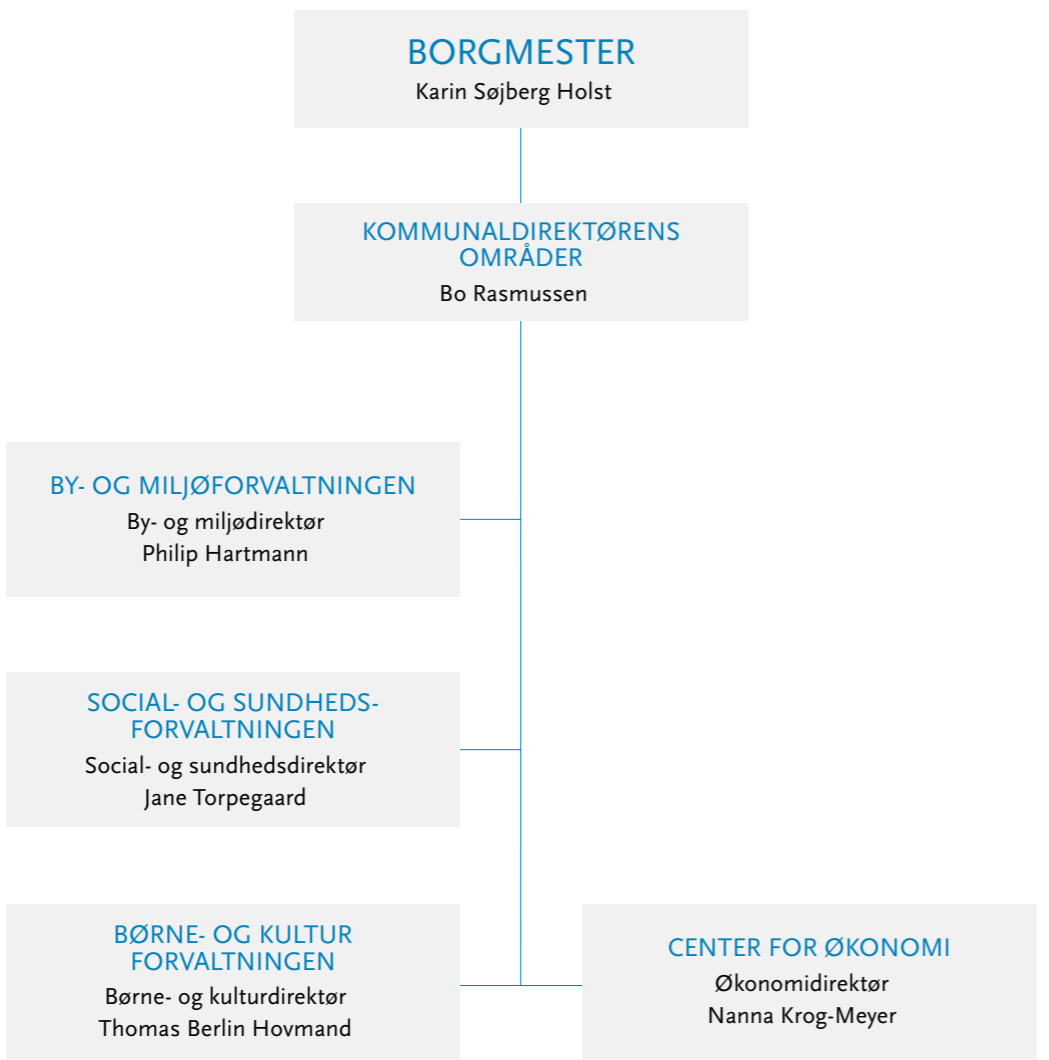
BORGMESTER
Karin Søjberg Holst

KOMMUNALDIREKTØRENS OMRÅDER
Bo Rasmussen

BY- OG MILJØFORVALTNINGEN
By- og miljødirektør
Philip Hartmann

SOCIAL- OG SUNDHEDSFORVALTNINGEN
Social- og sundhedsdirektør
Jane Torpegaard

BØRNE- OG KULTUR FORVALTNINGEN
Børne- og kulturdirektør
Thomas Berlin Hovmand

CENTER FOR ØKONOMI
Økonomidirektør
Nanna Krog-Meyer